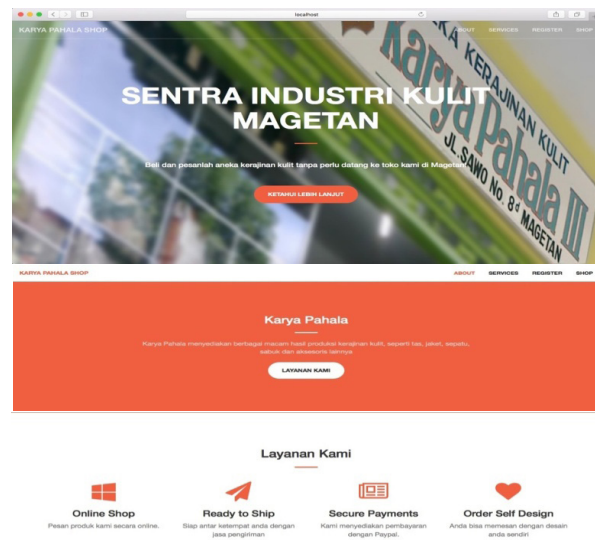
localhost

KARYA PAHALA SHOP

ABOUT SERVICES REGISTER SHOP

SENTRA INDUSTRI KULIT MAGETAN

Beli dan pesanlah aneka kerajinan kulit tanpa perlu datang ke toko kami di Magetan

KETAHUI LEBIH LANJUT

KA KERAJINAN KULIT
Karya Pahala III
JL. SAWO NO. 8d MAGETAN

KARYA PAHALA SHOP

ABOUT SERVICES REGISTER SHOP

Karya Pahala

Karya Pahala menyediakan berbagai macam hasil produksi kerajinan kulit, seperti tas, jaket, sepatu, sabuk dan aksesoris lainnya.

LAYANAN KAMI

Layanan Kami

Online Shop
Pesan produk kami secara online.

Ready to Ship
Siap antar ketempat anda dengan jasa pengiriman

Secure Payments
Kami menyediakan pembayaran dengan Paypal.

Order Self Design
Anda bisa memesan dengan desain anda sendiri